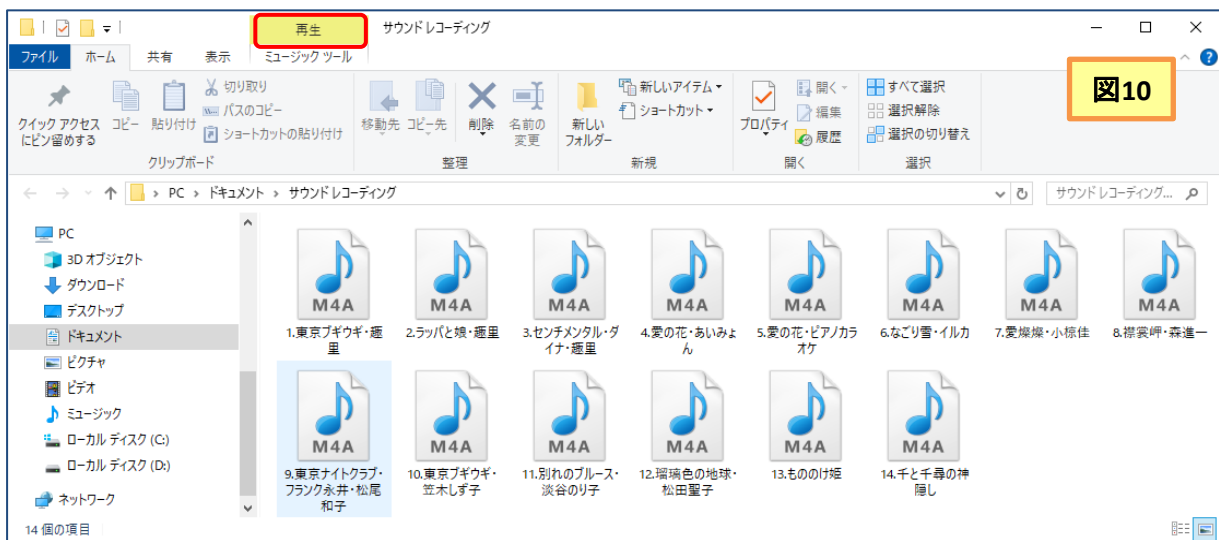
再生 サウンド レコーディング

ファイル ホーム 共有 表示 ミュージック ツール

図10

クイック アクセスにピン留めする コピー 貼り付け 切り取り パスのコピー ショートカットの貼り付け
クリップボード

移動先 コピー先 削除 名前の変更
整理

新しいフォルダー 新しいアイテム ショートカット
新規

プロパティ 開く 編集 履歴
開く

すべて選択 選択解除 選択の切り替え
選択

PC › ドキュメント › サウンド レコーディング

サウンド レコーディング...

PC
3D オブジェクト
ダウンロード
デスクトップ
ドキュメント
ピクチャ
ビデオ
ミュージック
ローカル ディスク (C:)
ローカル ディスク (D:)
ネットワーク

M4A 1.東京ブギウギ・趣里
M4A 2.ラッパと娘・趣里
M4A 3.センチメンタル・ダイナ・趣里
M4A 4.愛の花・あいみょん
M4A 5.愛の花・ピアノカラオケ
M4A 6.なごり雪・イルカ
M4A 7.愛燦燦・小椋佳
M4A 8.襟裳岬・森進一
M4A 9.東京ナイトクラブ・フランク永井・松尾和子
M4A 10.東京ブギウギ・笠木しず子
M4A 11.別れのブルース・淡谷のり子
M4A 12.瑠璃色の地球・松田聖子
M4A 13.もののけ姫
M4A 14.千と千尋の神隠し

14 個の項目